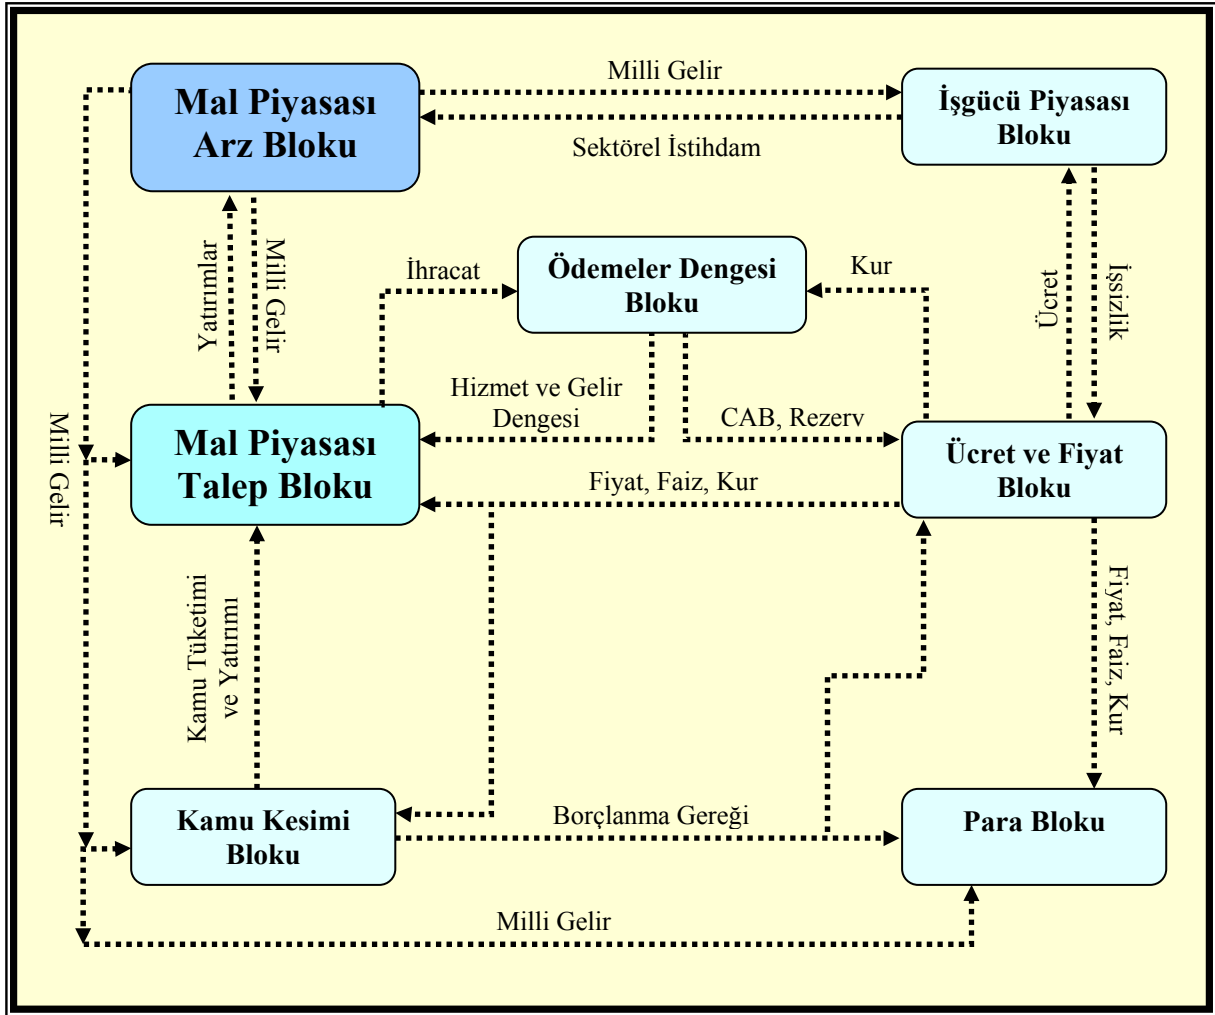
Mal Piyasası Arz Bloku

Milli Gelir

İşgücü Piyasası Bloku

Sektörel İstihdam

Yatırımlar

Milli Gelir

İhracat

Ödemeler Dengesi Bloku

Kur

Ücret

İşsizlik

Milli Gelir

Hizmet ve Gelir Dengesi

CAB, Rezerv

Mal Piyasası Talep Bloku

Ücret ve Fiyat Bloku

Fiyat, Faiz, Kur

Kamu Tüketimi ve Yatırımı

Fiyat, Faiz, Kur

Kamu Kesimi Bloku

Borçlanma Gereği

Para Bloku

Milli Gelir